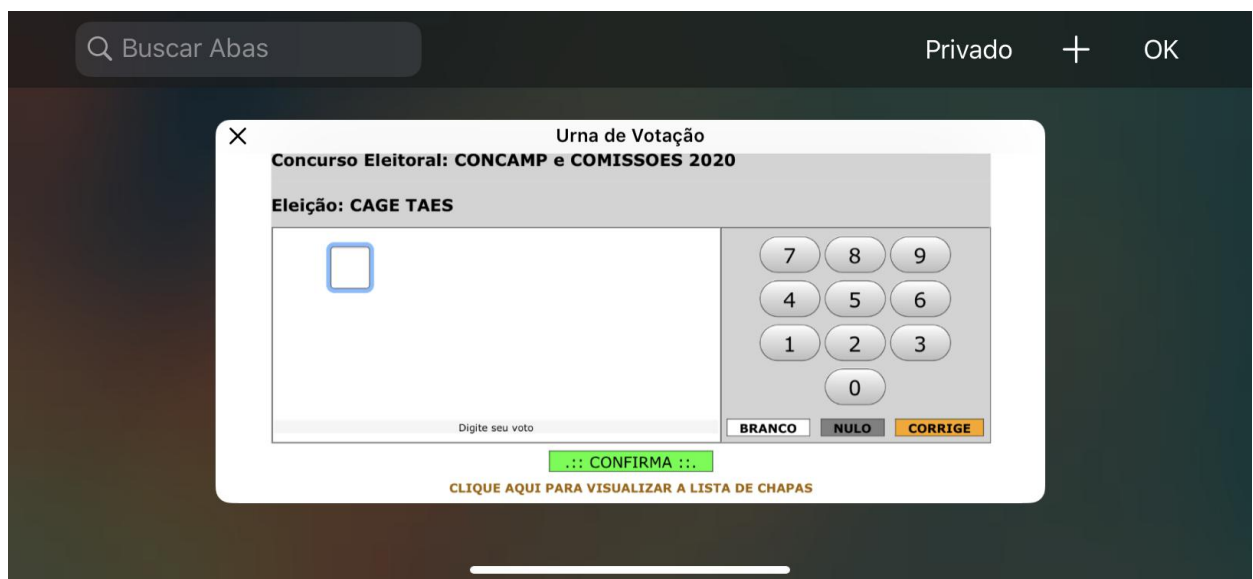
Buscar Abas

Privado + OK

×

Urna de Votação

Concurso Eleitoral: CONCAMP e COMISSOES 2020

Eleição: CAGE TAES

7 8 9
4 5 6
1 2 3
0

Digite seu voto

BRANCO NULO CORRIGE

.:: CONFIRMA ::.

CLIQUE AQUI PARA VISUALIZAR A LISTA DE CHAPAS